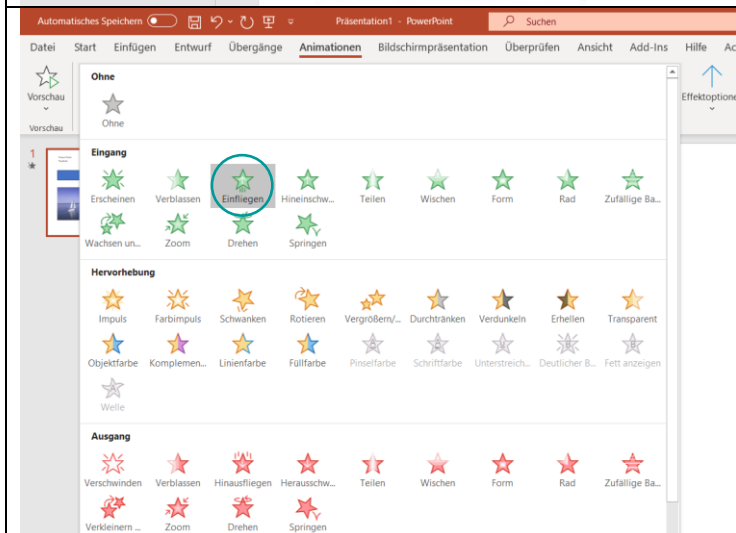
Automatisches Speichern Präsentation1 - PowerPoint Suchen

Datei Start Einfügen Entwurf Übergänge Animationen Bildschirmpräsentation Überprüfen Ansicht Add-Ins Hilfe Ac

Vorschau
Vorschau

Effektoptione

1

Ohne
Ohne

Eingang
Erscheinen Verblassen Einfliegen Hineinschw... Teilen Wischen Form Rad Zufällige Ba...
Wachsen un... Zoom Drehen Springen

Hervorhebung
Impuls Farbimpuls Schwanken Rotieren Vergrößern/... Durchtränken Verdunkeln Erhellen Transparent
Objektfarbe Komplemen... Linienfarbe Füllfarbe Pinselfarbe Schriftfarbe Unterstreich... Deutlicher B... Fett anzeigen
Welle

Ausgang
Verschwinden Verblassen Hinausfliegen Herausschw... Teilen Wischen Form Rad Zufällige Ba...
Verkleinern ... Zoom Drehen Springen